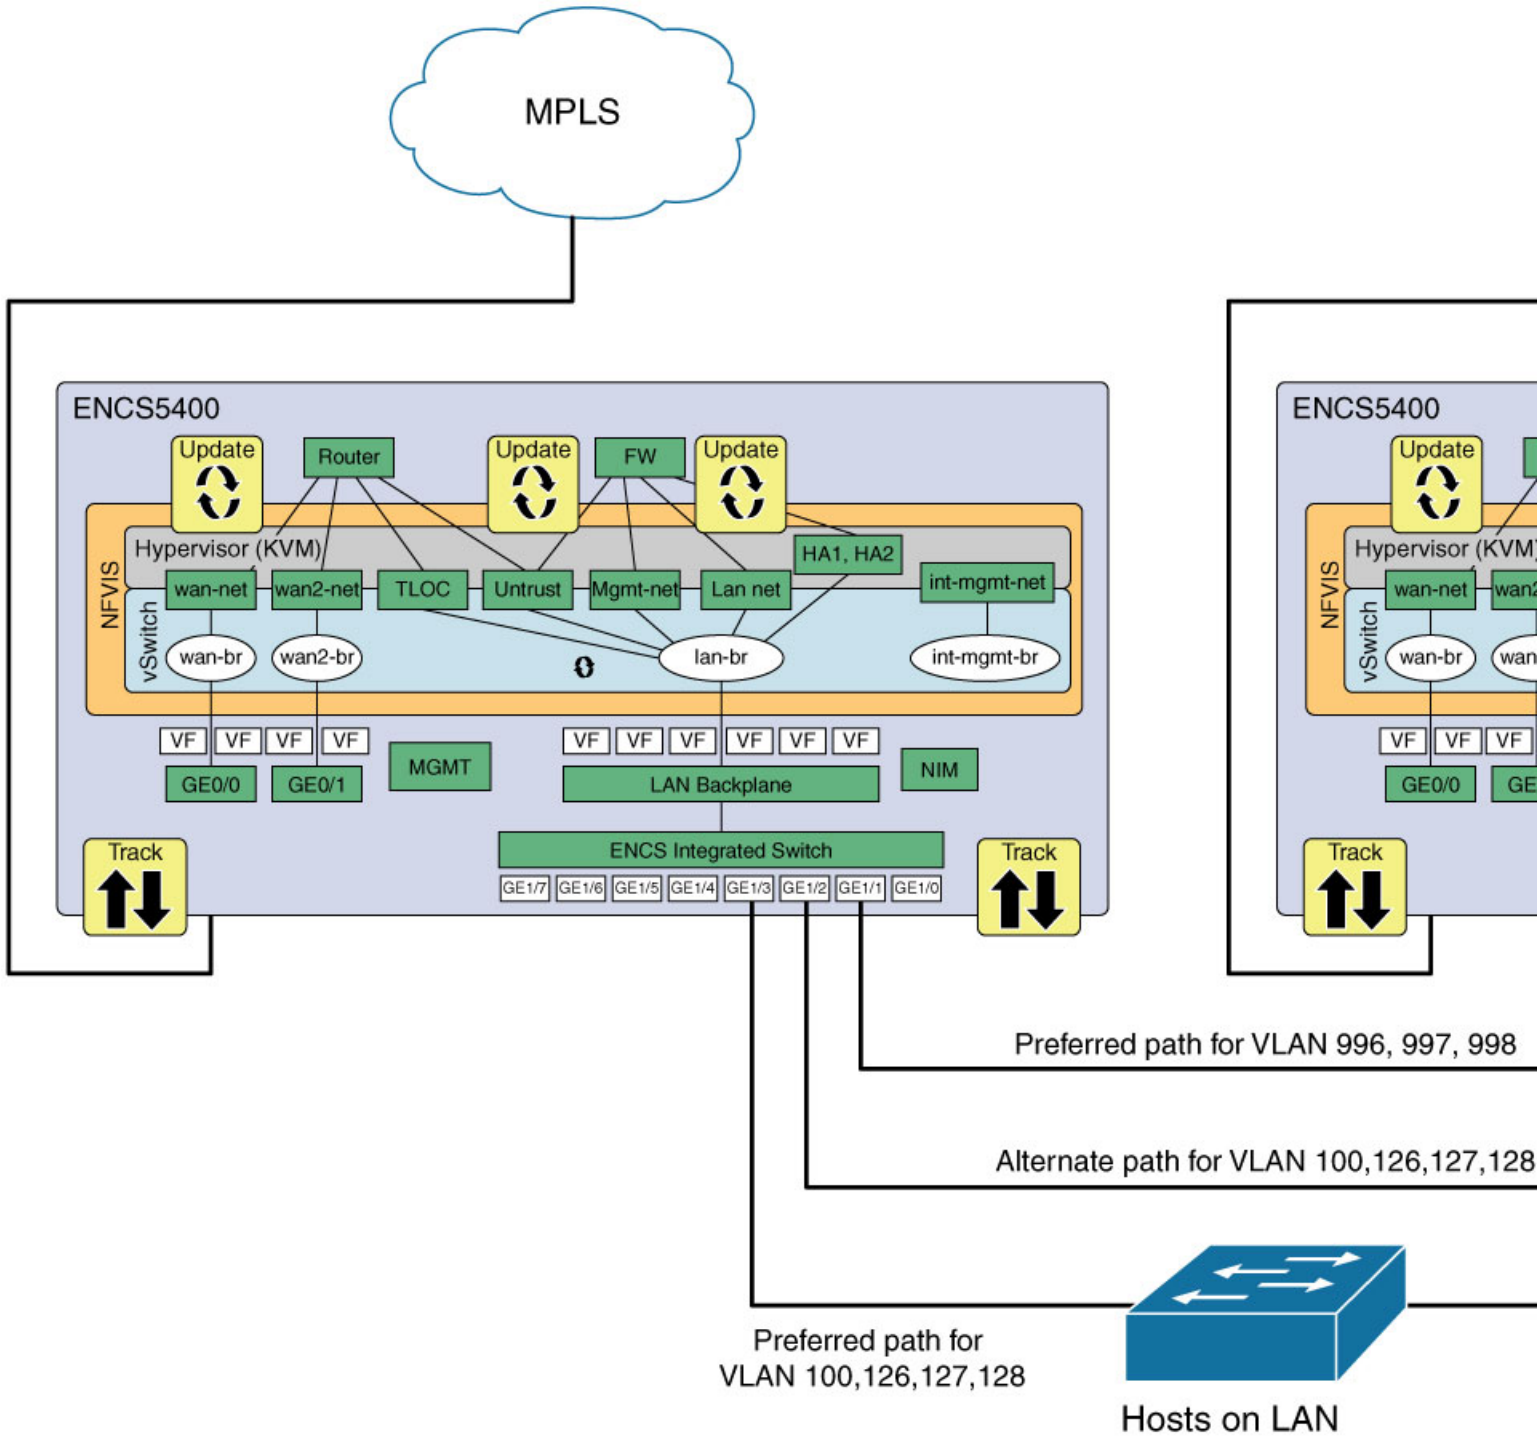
MPLS

ENCS5400

Update

Router

Update

FW

Update

HA1, HA2

NFVIS

Hypervisor (KVM)

vSwitch

wan-net

wan2-net

TLOC

Untrust

Mgmt-net

Lan net

int-mgmt-net

wan-br

wan2-br

lan-br

int-mgmt-br

VF VF VF VF

MGMT

VF VF VF VF VF VF

NIM

GE0/0

GE0/1

LAN Backplane

ENCS Integrated Switch

GE1/7 GE1/6 GE1/5 GE1/4 GE1/3 GE1/2 GE1/1 GE1/0

Track

Track

ENCS5400

Update

NFVIS

Hypervisor (KVM

vSwitch

wan-net

wan

wan-br

wan

VF VF VF

GE0/0

GE

Track

Preferred path for VLAN 996, 997, 998

Alternate path for VLAN 100,126,127,128

Preferred path for VLAN 100,126,127,128

Hosts on LAN